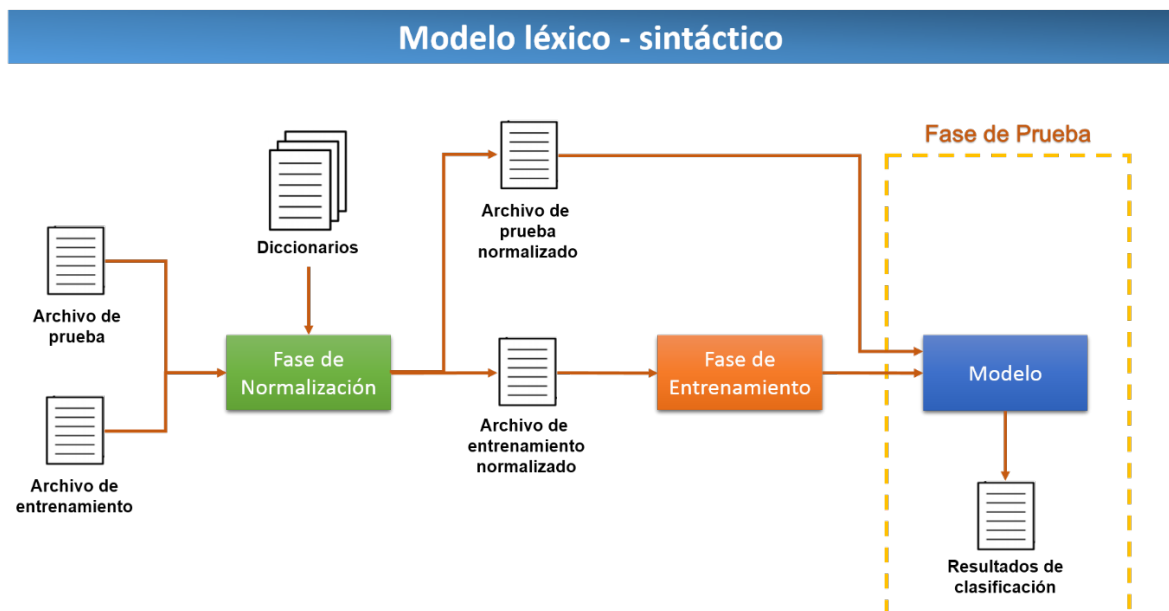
Modelo léxico - sintáctico

Fase de Prueba

Diccionarios

Archivo de prueba normalizado

Archivo de prueba

Fase de Normalización

Archivo de entrenamiento

Archivo de entrenamiento normalizado

Fase de Entrenamiento

Modelo

Resultados de clasificación